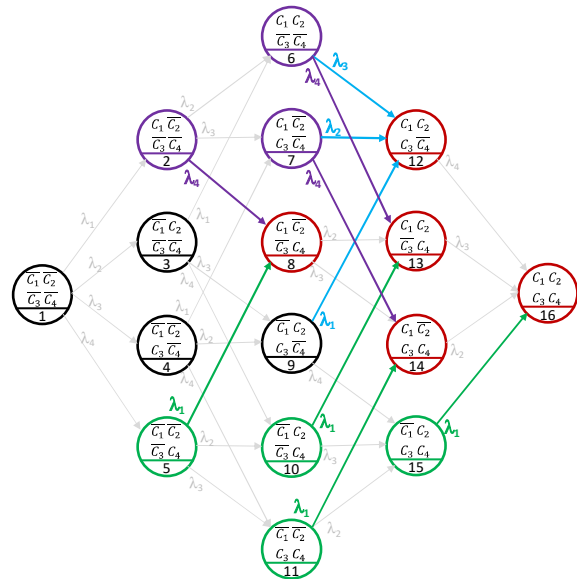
$C_1\ C_2$
$\overline{C_3}\ \overline{C_4}$
6

$\lambda_3$
$\lambda_4$

$\lambda_2$
$\lambda_3$

$C_1\ \overline{C_2}$
$\overline{C_3}\ C_4$
2

$C_1\ \overline{C_2}$
$C_3\ \overline{C_4}$
7

$\lambda_2$

$C_1\ C_2$
$\overline{C_3}\ C_4$
12

$\lambda_4$

$\lambda_4$
$\lambda_4$

$\lambda_1$
$\lambda_1$

$\overline{C_1}\ C_2$
$\overline{C_3}\ \overline{C_4}$
3

$C_1\ \overline{C_2}$
$\overline{C_3}\ C_4$
8

$\lambda_2$

$C_1\ C_2$
$\overline{C_3}\ C_4$
13

$\lambda_3$

$\overline{C_1}\ \overline{C_2}$
$\overline{C_3}\ \overline{C_4}$
1

$\lambda_2$
$\lambda_3$

$\lambda_3$
$\lambda_4$

$C_1\ C_2$
$C_3\ C_4$
16

$\lambda_1$

$\overline{C_1}\ \overline{C_2}$
$C_3\ \overline{C_4}$
4

$\lambda_2$

$\overline{C_1}\ C_2$
$C_3\ \overline{C_4}$
9

$\lambda_1$

$C_1\ \overline{C_2}$
$C_3\ C_4$
14

$\lambda_2$

$\lambda_4$
$\lambda_4$

$\lambda_4$

$\lambda_1$

$\overline{C_1}\ \overline{C_2}$
$\overline{C_3}\ C_4$
5

$\lambda_2$

$\lambda_1$

$\overline{C_1}\ C_2$
$\overline{C_3}\ C_4$
10

$\lambda_3$

$\overline{C_1}\ C_2$
$C_3\ C_4$
15

$\lambda_1$

$\lambda_3$

$\lambda_1$

$\lambda_2$

$\overline{C_1}\ \overline{C_2}$
$C_3\ C_4$
11